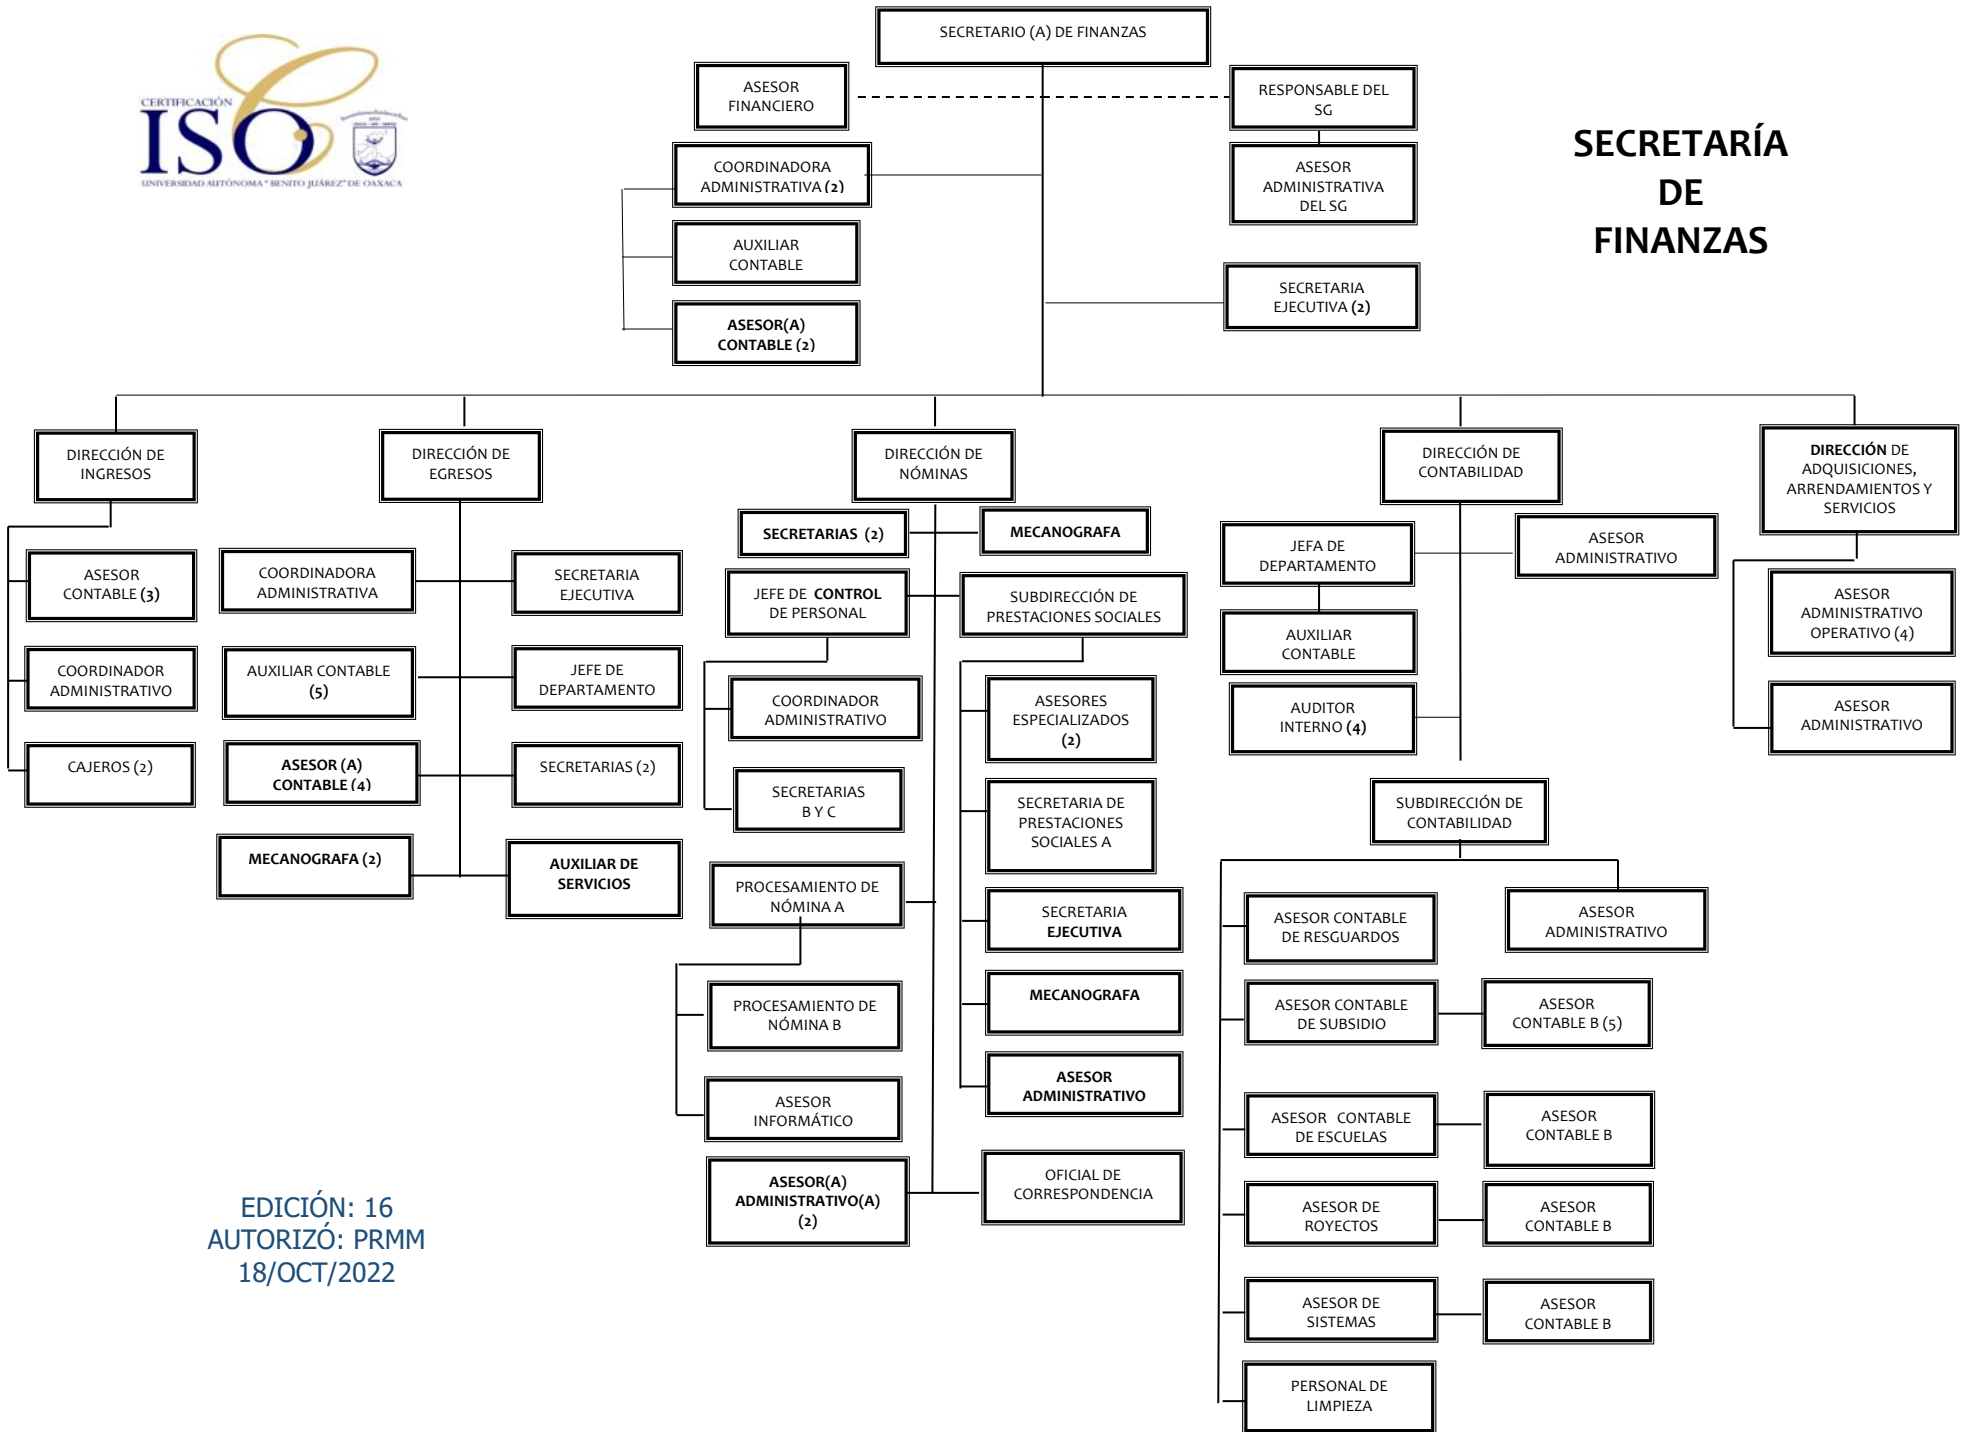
CERTIFICACIÓN ISO
UNIVERSIDAD AUTÓNOMA "BENITO JUÁREZ" DE OAXACA

SECRETARIO (A) DE FINANZAS

ASESOR FINANCIERO

RESPONSABLE DEL SG

COORDINADORA ADMINISTRATIVA (2)

ASESOR ADMINISTRATIVA DEL SG

AUXILIAR CONTABLE

SECRETARIA EJECUTIVA (2)

ASESOR(A) CONTABLE (2)

SECRETARÍA DE FINANZAS

DIRECCIÓN DE INGRESOS

ASESOR CONTABLE (3)

COORDINADOR ADMINISTRATIVO

CAJEROS (2)

DIRECCIÓN DE EGRESOS

COORDINADORA ADMINISTRATIVA

SECRETARIA EJECUTIVA

AUXILIAR CONTABLE (5)

JEFE DE DEPARTAMENTO

ASESOR (A) CONTABLE (4)

SECRETARIAS (2)

MECANOGRAFA (2)

AUXILIAR DE SERVICIOS

DIRECCIÓN DE NÓMINAS

SECRETARIAS (2)

MECANOGRAFA

JEFE DE CONTROL DE PERSONAL

SUBDIRECCIÓN DE PRESTACIONES SOCIALES

COORDINADOR ADMINISTRATIVO

ASESORES ESPECIALIZADOS (2)

SECRETARIAS B Y C

SECRETARIA DE PRESTACIONES SOCIALES A

PROCESAMIENTO DE NÓMINA A

SECRETARIA EJECUTIVA

PROCESAMIENTO DE NÓMINA B

MECANOGRAFA

ASESOR INFORMÁTICO

ASESOR ADMINISTRATIVO

ASESOR(A) ADMINISTRATIVO(A) (2)

OFICIAL DE CORRESPONDENCIA

DIRECCIÓN DE CONTABILIDAD

JEFA DE DEPARTAMENTO

ASESOR ADMINISTRATIVO

AUXILIAR CONTABLE

AUDITOR INTERNO (4)

SUBDIRECCIÓN DE CONTABILIDAD

ASESOR CONTABLE DE RESGUARDOS

ASESOR ADMINISTRATIVO

ASESOR CONTABLE DE SUBSIDIO

ASESOR CONTABLE B (5)

ASESOR CONTABLE DE ESCUELAS

ASESOR CONTABLE B

ASESOR DE ROYECTOS

ASESOR CONTABLE B

ASESOR DE SISTEMAS

ASESOR CONTABLE B

PERSONAL DE LIMPIEZA

DIRECCIÓN DE ADQUISICIONES, ARRENDAMIENTOS Y SERVICIOS

ASESOR ADMINISTRATIVO OPERATIVO (4)

ASESOR ADMINISTRATIVO

EDICIÓN: 16
AUTORIZÓ: PRMM
18/OCT/2022